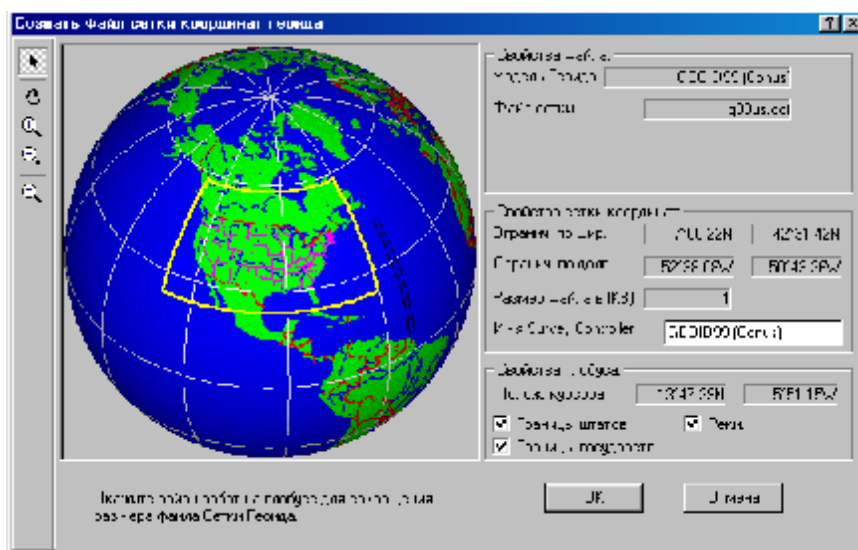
Создать Файл сетки координат Геоида

Свойства файла
Модель Геоида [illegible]
Файл сетки g00us.ggf

Свойства сетки координат
Ограничение по шир. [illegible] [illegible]
Ограничение по долг. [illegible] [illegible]
Размер файла (KB) 1
Имя Geoid, Controller GEOID99 (Conus)

Свойства глобуса
Точка курсора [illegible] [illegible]
Границы штатов
Реки
Границы государств

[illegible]

OK
Отмена